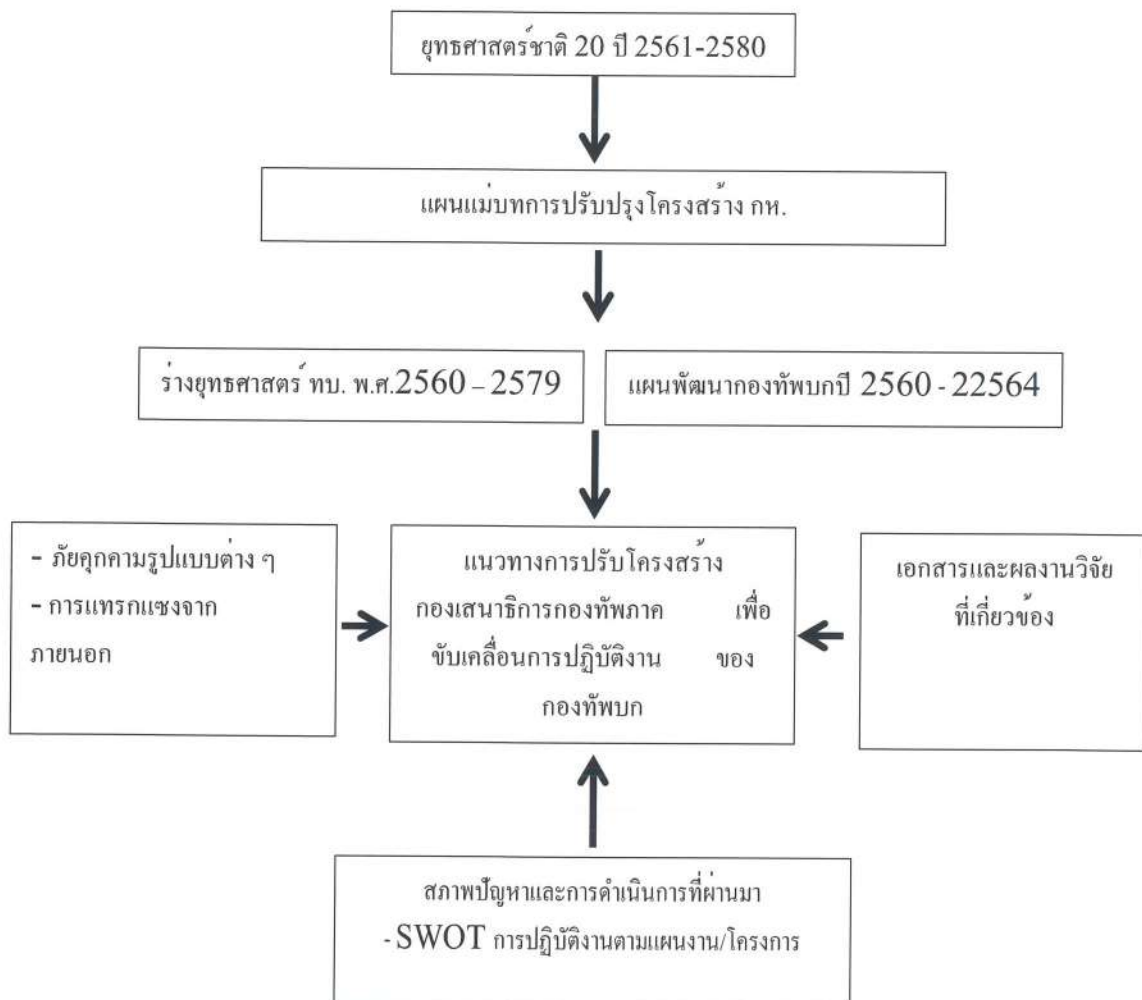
ยุทธศาสตร์ชาติ 20 ปี 2561-2580

แผนแม่บทการปรับปรุงโครงสร้าง กห.

ร่างยุทธศาสตร์ ทบ. พ.ศ.2560 – 2579

แผนพัฒนากองทัพบกปี 2560 - 22564

- ภัยคุกคามรูปแบบต่าง ๆ
- การแทรกแซงจากภายนอก

แนวทางการปรับโครงสร้าง กองเสนาธิการกองทัพภาค เพื่อขับเคลื่อนการปฏิบัติงาน ของกองทัพบก

เอกสารและผลงานวิจัยที่เกี่ยวข้อง

สภาพปัญหาและการดำเนินการที่ผ่านมา
- SWOT การปฏิบัติงานตามแผนงาน/โครงการ